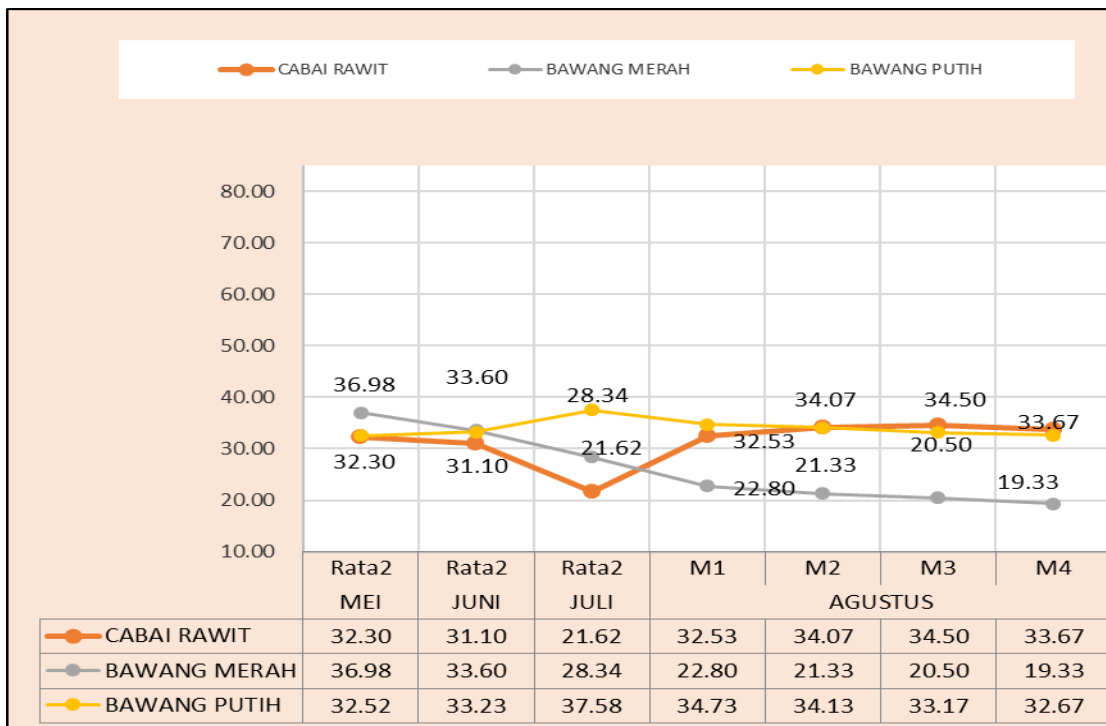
CABAI RAWIT
BAWANG MERAH
BAWANG PUTIH

80.00
70.00
60.00
50.00
40.00
30.00
20.00
10.00

36.98
33.60
28.34
34.07
34.50
33.67
32.30
31.10
21.62
32.53
21.33
20.50
22.80
19.33

| | Rata2 | Rata2 | Rata2 | M1 | M2 | M3 | M4 |
|---|---|---|---|---|---|---|---|
| | MEI | JUNI | JULI | AGUSTUS | | | |
| CABAI RAWIT | 32.30 | 31.10 | 21.62 | 32.53 | 34.07 | 34.50 | 33.67 |
| BAWANG MERAH | 36.98 | 33.60 | 28.34 | 22.80 | 21.33 | 20.50 | 19.33 |
| BAWANG PUTIH | 32.52 | 33.23 | 37.58 | 34.73 | 34.13 | 33.17 | 32.67 |